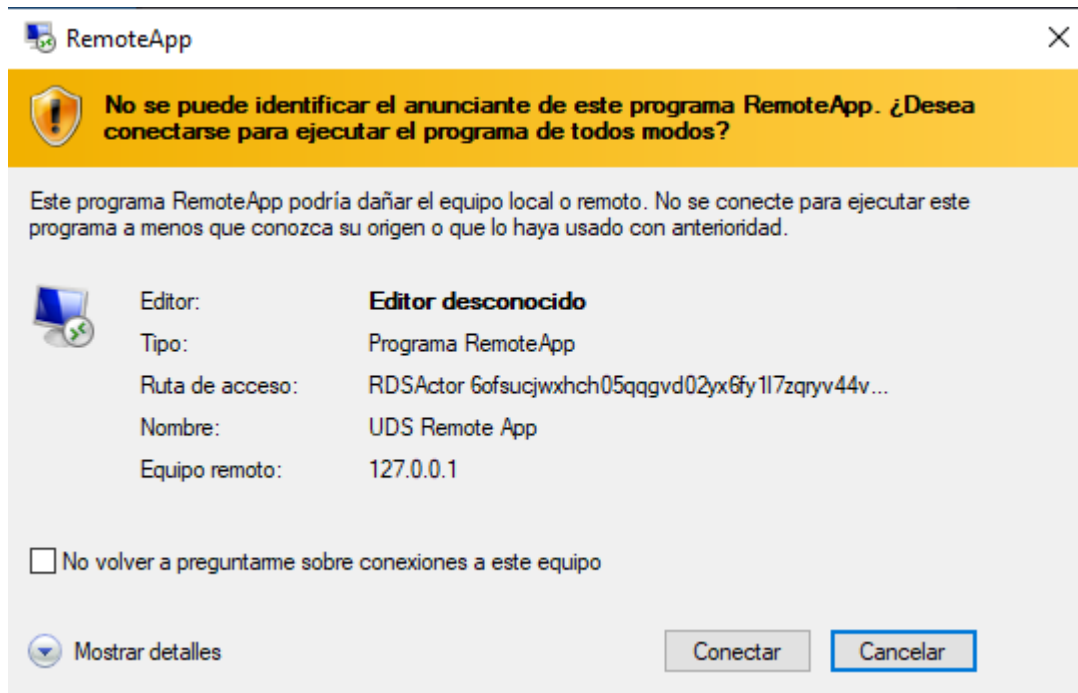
RemoteApp

No se puede identificar el anunciante de este programa RemoteApp. ¿Desea conectarse para ejecutar el programa de todos modos?

Este programa RemoteApp podría dañar el equipo local o remoto. No se conecte para ejecutar este programa a menos que conozca su origen o que lo haya usado con anterioridad.

| | |
|---|---|
| Editor: | Editor desconocido |
| Tipo: | Programa RemoteApp |
| Ruta de acceso: | RDSActor 6ofsucjwxhch05qqgvd02yx6fy1l7zqryv44v... |
| Nombre: | UDS Remote App |
| Equipo remoto: | 127.0.0.1 |

No volver a preguntarme sobre conexiones a este equipo

Mostrar detalles

Conectar

Cancelar